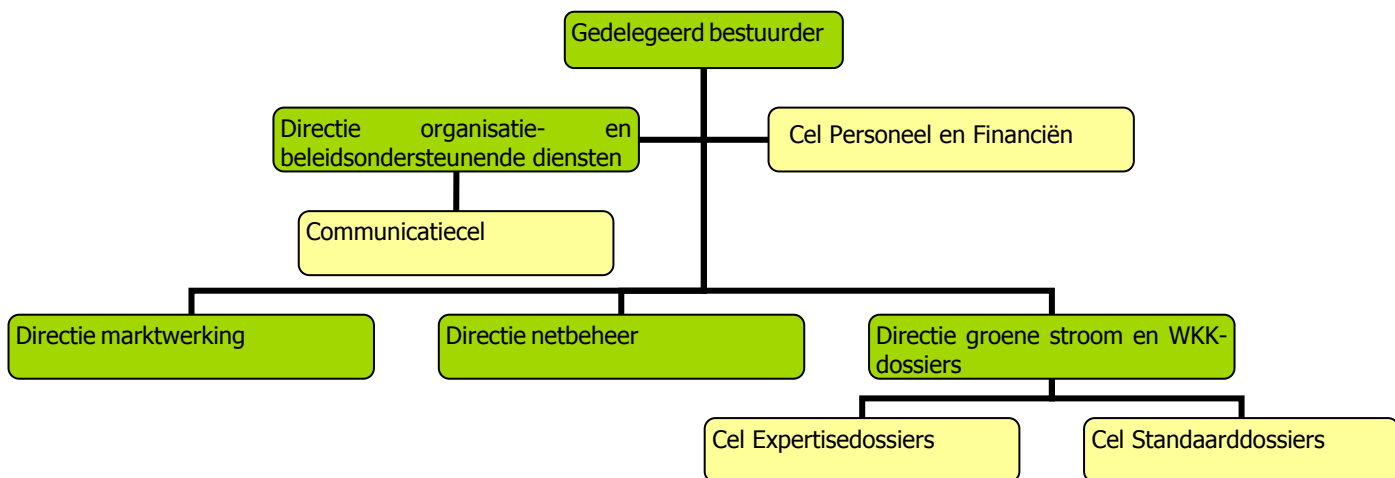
Gedelegeerd bestuurder

Directie organisatie- en beleidsondersteunende diensten

Cel Personeel en Financiën

Communicatiecel

Directie marktwerking

Directie netbeheer

Directie groene stroom en WKK-dossiers

Cel Expertisedossiers

Cel Standaarddossiers